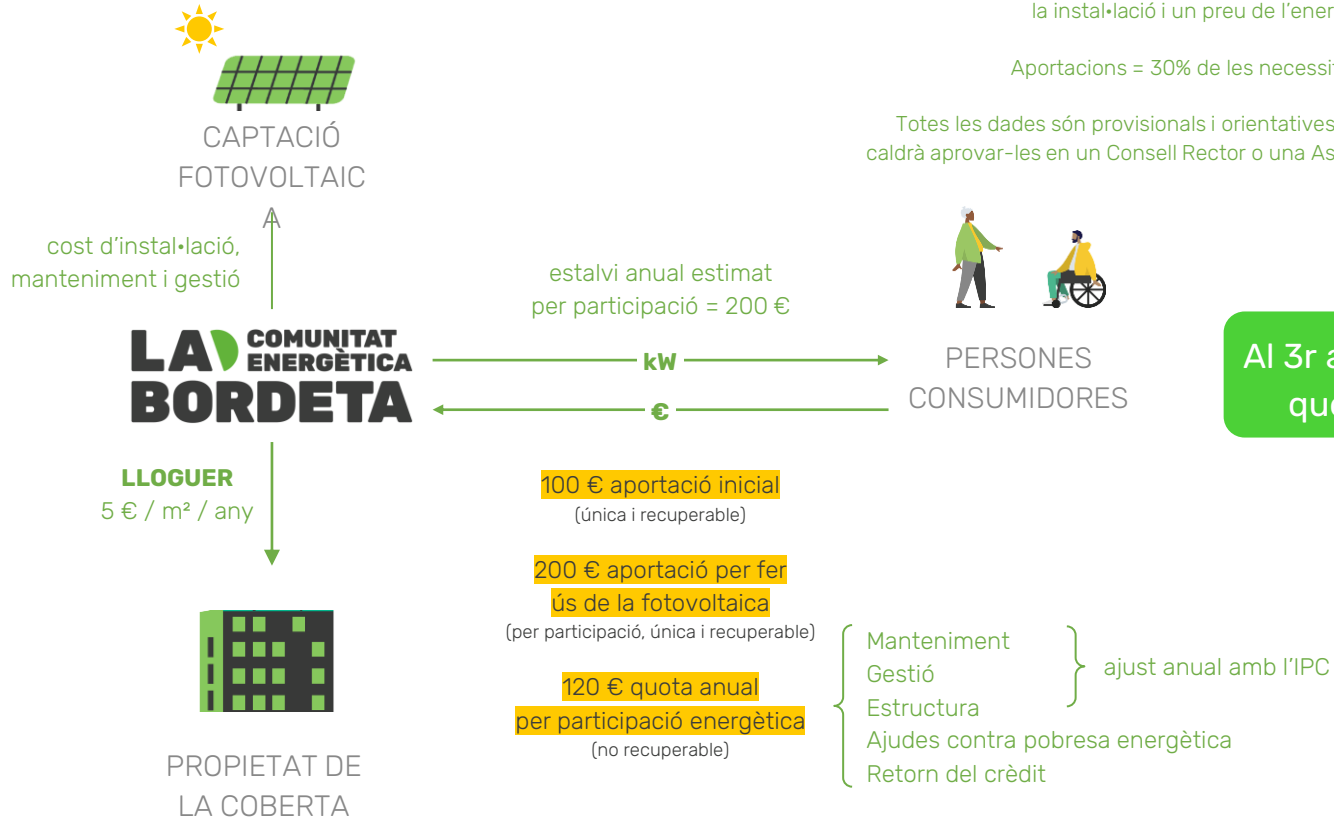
la instal•lació i un preu de l'ener

Aportacions = 30% de les necessit

Totes les dades són provisionals i orientatives caldrà aprovar-les en un Consell Rector o una As

CAPTACIÓ FOTOVOLTAICA

cost d'instal•lació, manteniment i gestió

estalvi anual estimat per participació = 200 €

LA COMUNITAT ENERGÈTICA BORDETA

kW

€

PERSONES CONSUMIDORES

Al 3r a
qu

LLOGUER
5 € / m² / any

100 € aportació inicial
(única i recuperable)

200 € aportació per fer ús de la fotovoltaica
(per participació, única i recuperable)

120 € quota anual per participació energètica
(no recuperable)

Manteniment
Gestió
Estructura
Ajudes contra pobresa energètica
Retorn del crèdit

ajust anual amb l'IPC

PROPIETAT DE LA COBERTA